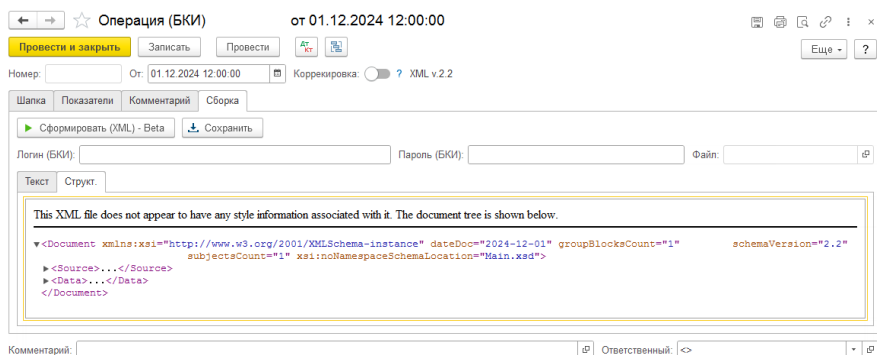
Операция (БКИ) от 01.12.2024 12:00:00

Провести и закрыть | Записать | Провести | Ещё | ?

Номер: От: 01.12.2024 12:00:00 Корректировка: ? XML v.2.2

Шапка | Показатели | Комментарий | Сборка

Сформировать (XML) - Beta | Сохранить

Логин (БКИ): Пароль (БКИ): Файл:

Текст | Структ.

This XML file does not appear to have any style information associated with it. The document tree is shown below.

▼<Document xmlns:xsi="http://www.w3.org/2001/XMLSchema-instance" dateDoc="2024-12-01" groupBlocksCount="1" schemaVersion="2.2" subjectsCount="1" xsi:noNamespaceSchemaLocation="Main.xsd">
▶<Source>...</Source>
▶<Data>...</Data>
</Document>

Комментарий: Ответственный: <>